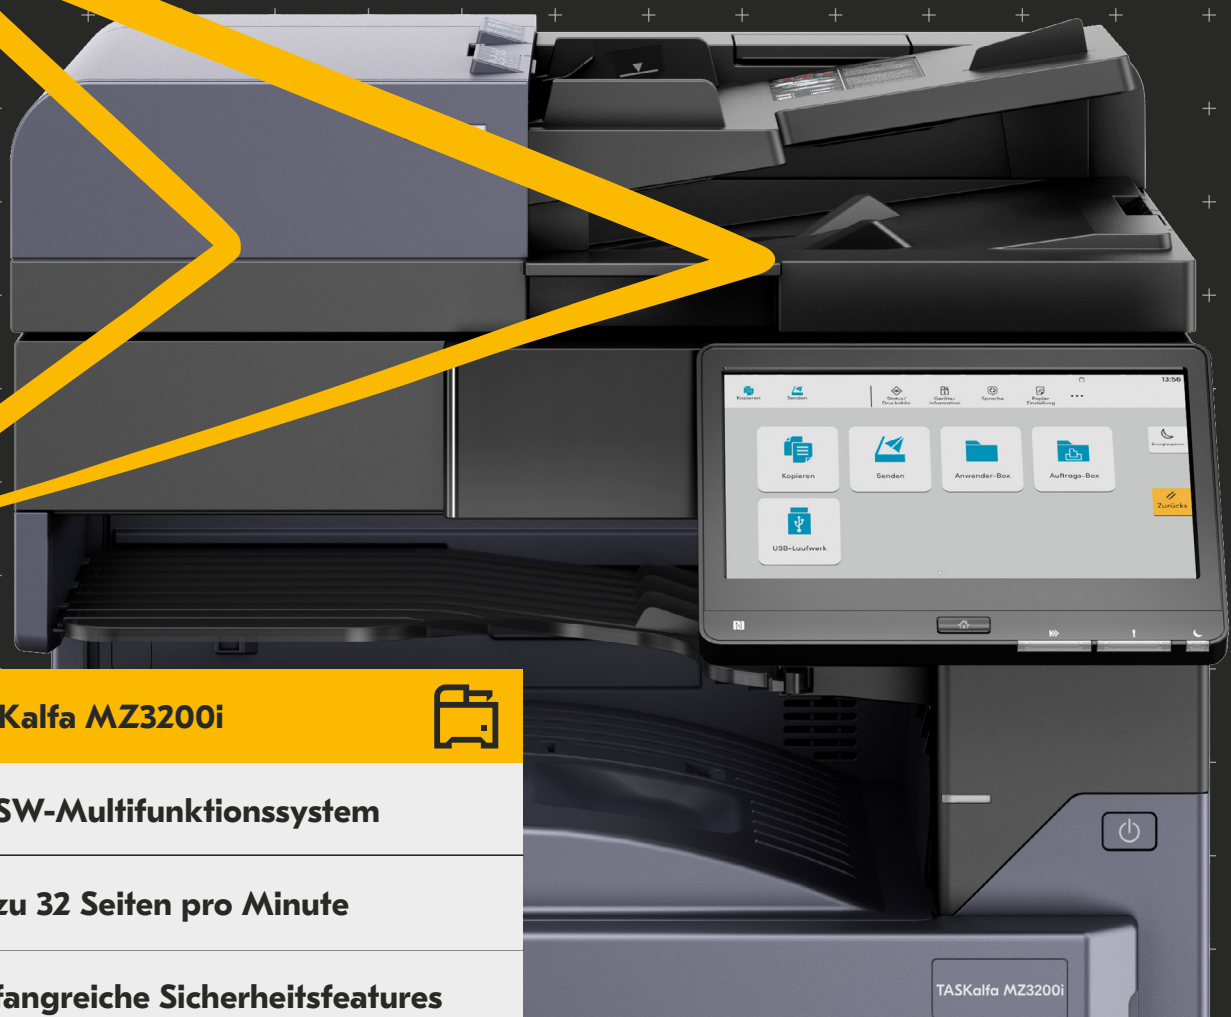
Kopieren
Senden
Status/ Druckjobs
Geräte-information
Sprache
Papier Einstellung
13:56
Kopieren
Senden
Anwender-Box
Auftrags-Box
Energiesparen
Zurück
USB-Laufwerk

Kalfa MZ3200i

SW-Multifunktionssystem

zu 32 Seiten pro Minute

fangreiche Sicherheitsfeatures

TASKalfa MZ3200i